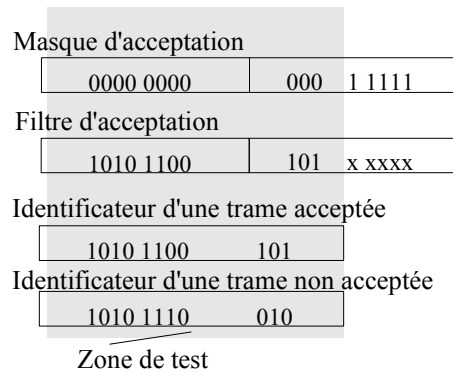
Masque d'acceptation

| 0000 0000 | 000 | 1 1111 |
|---|---|---|

Filtre d'acceptation

| 1010 1100 | 101 | x xxxx |
|---|---|---|

Identificateur d'une trame acceptée

| 1010 1100 | 101 |
|---|---|

Identificateur d'une trame non acceptée

| 1010 1110 | 010 |
|---|---|

Zone de test